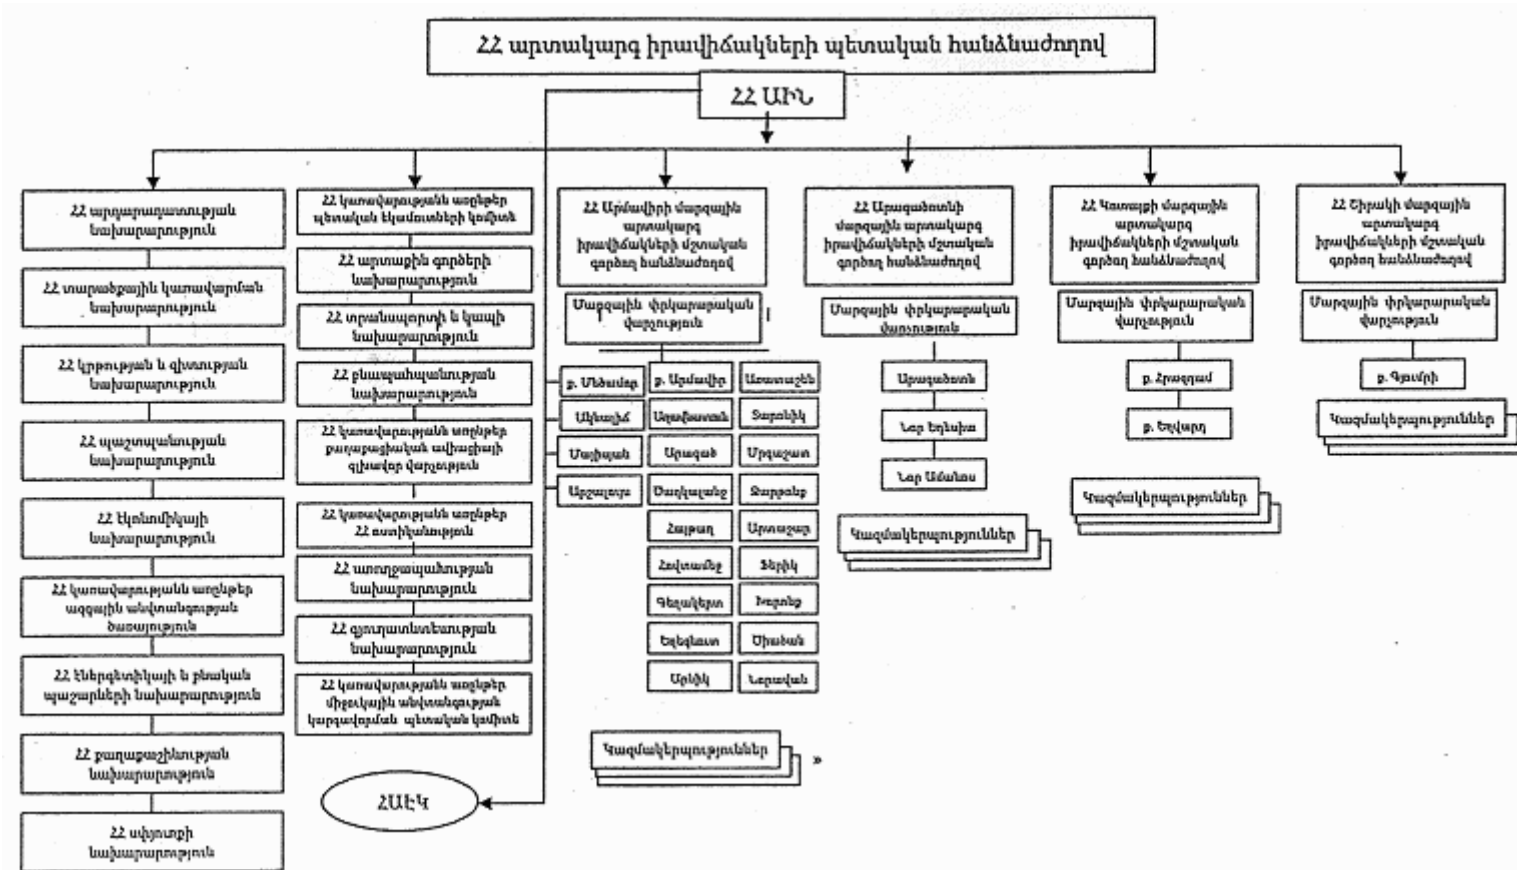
ՀՀ արտակարգ իրավիճակների պետական հանձնաժողով

ՀՀ ԱԻՆ

ՀՀ պաշտպանության նախարարություն

ՀՀ տարածքային կառավարման նախարարություն

ՀՀ կրթության և գիտության նախարարություն

ՀՀ պաշտպանության նախարարություն

ՀՀ էկոնոմիկայի նախարարություն

ՀՀ կառավարությանն առընթեր ազգային անվտանգության ծառայություն

ՀՀ էներգետիկայի և բնական պաշարների նախարարություն

ՀՀ քաղաքաշինության նախարարություն

ՀՀ սփյուռքի նախարարություն

ՀՀ կառավարությանն առընթեր պետական եկամուտների կոմիտե

ՀՀ արտաքին գործերի նախարարություն

ՀՀ տրանսպորտի և կապի նախարարություն

ՀՀ բնապահպանության նախարարություն

ՀՀ կառավարությանն առընթեր քաղաքացիական ավիացիայի գլխավոր վարչություն

ՀՀ կառավարությանն առընթեր ՀՀ ոստիկանություն

ՀՀ առողջապահության նախարարություն

ՀՀ գյուղատնտեսության նախարարություն

ՀՀ կառավարությանն առընթեր միջուկային անվտանգության կարգավորման պետական կոմիտե

ՀԱԷԿ

ՀՀ Արմավիրի մարզային արտակարգ իրավիճակների մշտական գործող հանձնաժողով

Մարզային փրկարարական վարչություն

ք. Մեծամոր

ք. Արմավիր

Արտաշատ

Ակնալիճ

Արագածավան

Ծաղկունք

Մայիսյան

Արշալույս

Արաքս

Մրգաշատ

Արշալույս

Ծաղկալանջ

Ջրաշեն

Հայթաղ

Արտաշար

Հովտամեջ

Տանիկ

Գեղակերտ

Խորոնք

Եղեգնուտ

Շահումյան

Արևիկ

Նորավան

Կազմակերպություններ

ՀՀ Արագածոտնի մարզային արտակարգ իրավիճակների մշտական գործող հանձնաժողով

Մարզային փրկարարական վարչություն

Աշտարակ

Նոր Եդեսիա

Նոր Ամանոս

Կազմակերպություններ

ՀՀ Կոտայքի մարզային արտակարգ իրավիճակների մշտական գործող հանձնաժողով

Մարզային փրկարարական վարչություն

ք. Հրազդան

ք. Եղվարդ

Կազմակերպություններ

ՀՀ Շիրակի մարզային արտակարգ իրավիճակների մշտական գործող հանձնաժողով

Մարզային փրկարարական վարչություն

ք. Գյումրի

Կազմակերպություններ

»